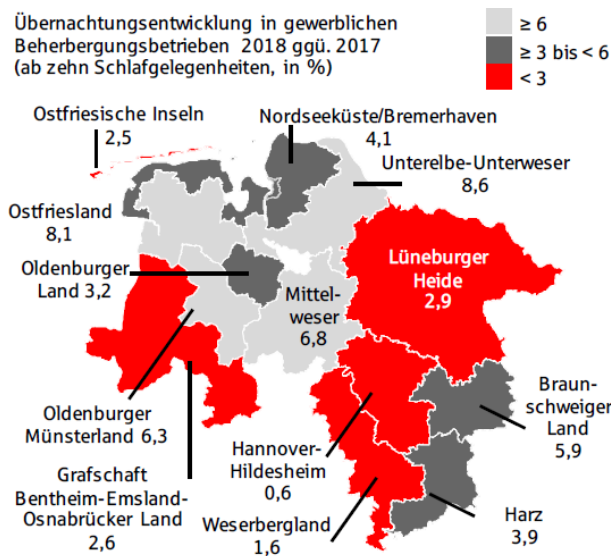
Übernachtungsentwicklung in gewerblichen Beherbergungsbetrieben 2018 ggü. 2017 (ab zehn Schlafgelegenheiten, in %)

$\geq 6$

$\geq 3$ bis $< 6$

$< 3$

Ostfriesische Inseln 2,5

Nordseeküste/Bremerhaven 4,1

Unterelbe-Unterweser 8,6

Ostfriesland 8,1

Oldenburger Land 3,2

Lüneburger Heide 2,9

Mittelweser 6,8

Oldenburger Münsterland 6,3

Braunschweiger Land 5,9

Hannover-Hildesheim 0,6

Grafschaft Bentheim-Emsland-Osnabrücker Land 2,6

Weserbergland 1,6

Harz 3,9